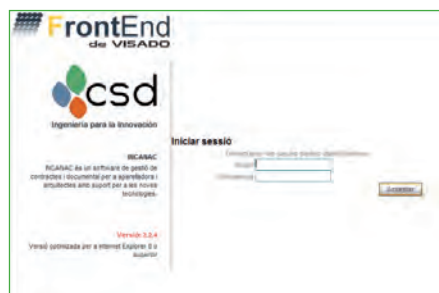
FrontEnd
de VISADO

csd
Ingeniería para la innovación

RICANAC

RICANAC és un software de gestió de contractes i documental per a aparelladors i arquitectes amb suport per a les noves tecnologies.

Versión 3.2.4

Versió optimizada per a Internet Explorer 8 o superior

Iniciar sessió

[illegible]

Usuari

Contrasenya

Acceptar